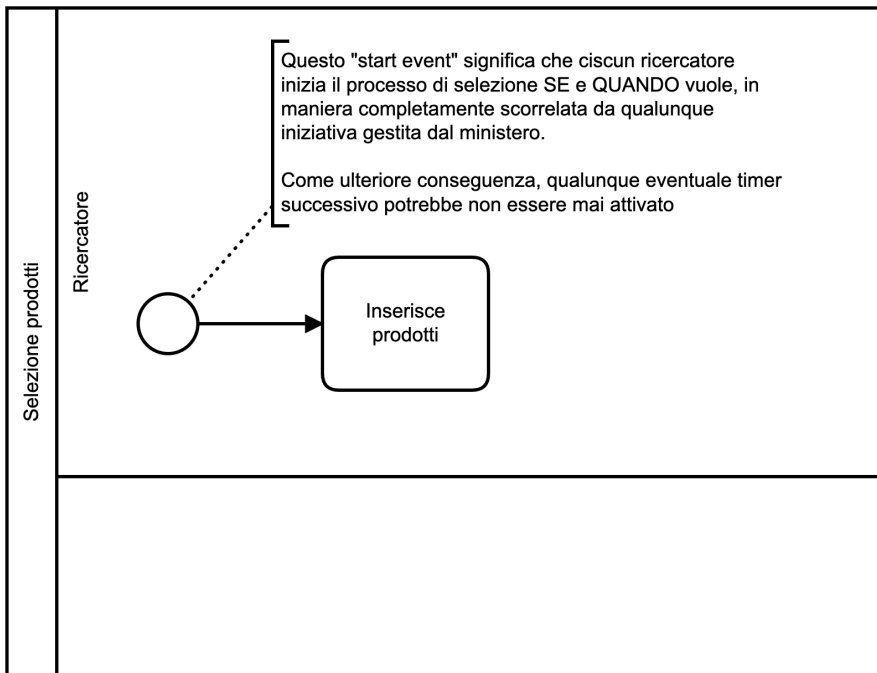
Selezione prodotti

Ricercatore

Questo "start event" significa che ciascun ricercatore inizia il processo di selezione SE e QUANDO vuole, in maniera completamente scorrelata da qualunque iniziativa gestita dal ministero.

Come ulteriore conseguenza, qualunque eventuale timer successivo potrebbe non essere mai attivato

Inserisce prodotti